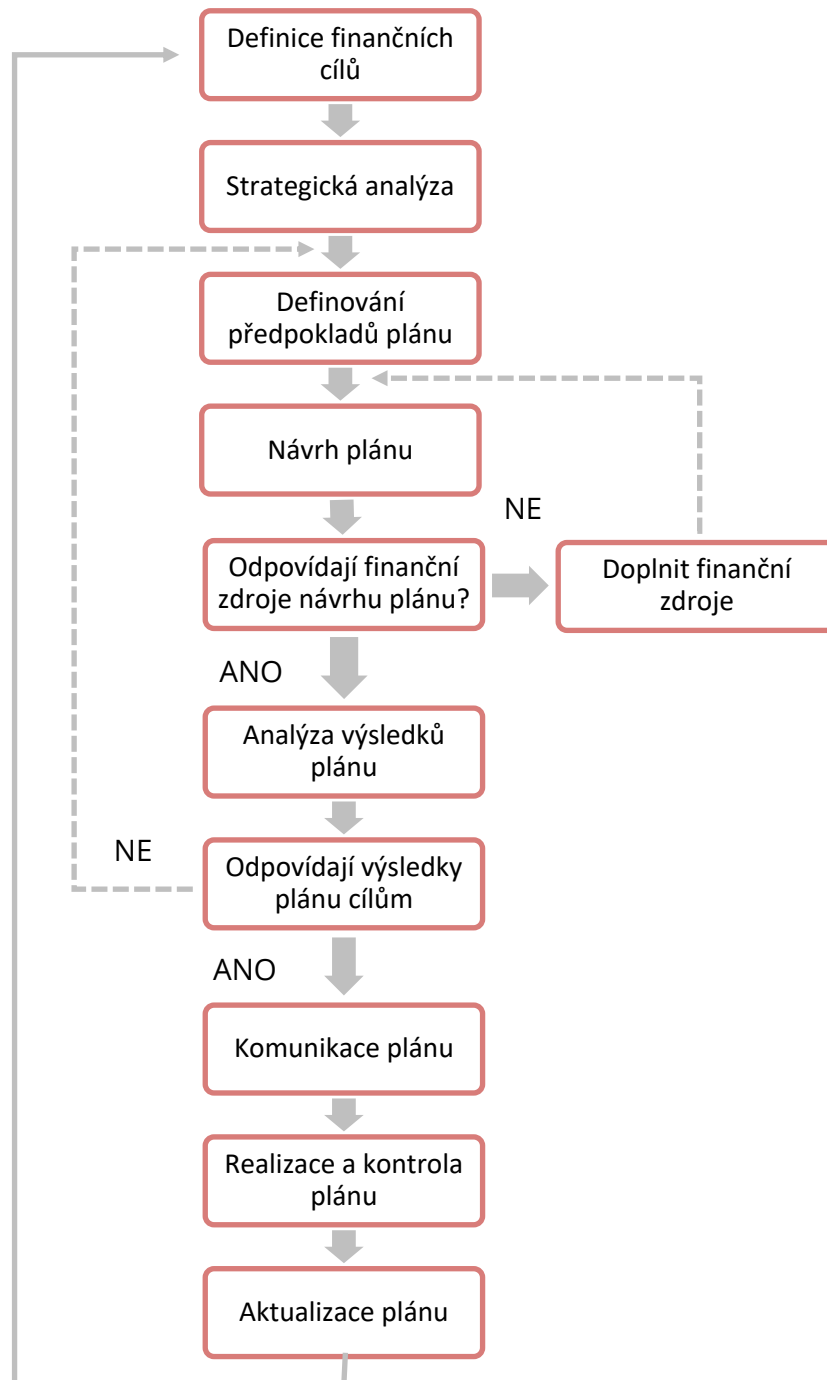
Definice finančních cílů

Strategická analýza

Definování předpokladů plánu

Návrh plánu

NE

Odpovídají finanční zdroje návrhu plánu?

Doplnit finanční zdroje

ANO

Analýza výsledků plánu

NE

Odpovídají výsledky plánu cílům

ANO

Komunikace plánu

Realizace a kontrola plánu

Aktualizace plánu